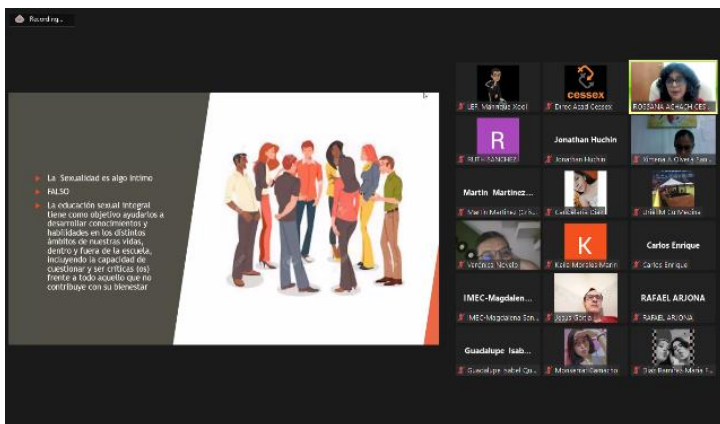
Recording...

La Sexualidad es algo íntimo

FALSO

La educación sexual integral tiene como objetivo ayudarlos a desarrollar conocimientos y habilidades en los distintos ámbitos de nuestras vidas, dentro y fuera de la escuela, incluyendo la capacidad de cuestionar y ser críticas (os) frente a todo aquello que no contribuye con su bienestar

LEF. Manrique Xool

cessex

Direc Azad Cessex

ROSSANA ACHACH CES...

R

RUTH SANCHEZ

Jonathan Huchin

Jonathan Huchin

Ximena A. Olvera San...

Martin Martinez...

Martin Martinez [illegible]

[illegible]

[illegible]

Verónica Novelo

K

Karla Morales Marin

Carlos Enrique

Carlos Enrique

IMEC-Magdalen...

IMEC-Magdalena San...

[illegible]

RAFAEL ARJONA

RAFAEL ARJONA

Guadalupe Isab...

Guadalupe Isabel Ca...

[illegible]

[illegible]